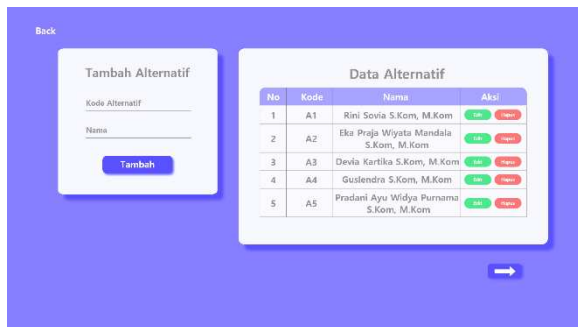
Back

Tambah Alternatif

Kode Alternatif

Nama

Tambah

Data Alternatif

| No | Kode | Nama | Aksi |
|---|---|---|---|
| 1 | A1 | Rini Sovia S.Kom, M.Kom | Edit Hapus |
| 2 | A2 | Eka Praja Wiyata Mandala S.Kom, M.Kom | Edit Hapus |
| 3 | A3 | Devia Kartika S.Kom, M.Kom | Edit Hapus |
| 4 | A4 | Guslendra S.Kom, M.Kom | Edit Hapus |
| 5 | A5 | Pradani Ayu Widya Purnama S.Kom, M.Kom | Edit Hapus |